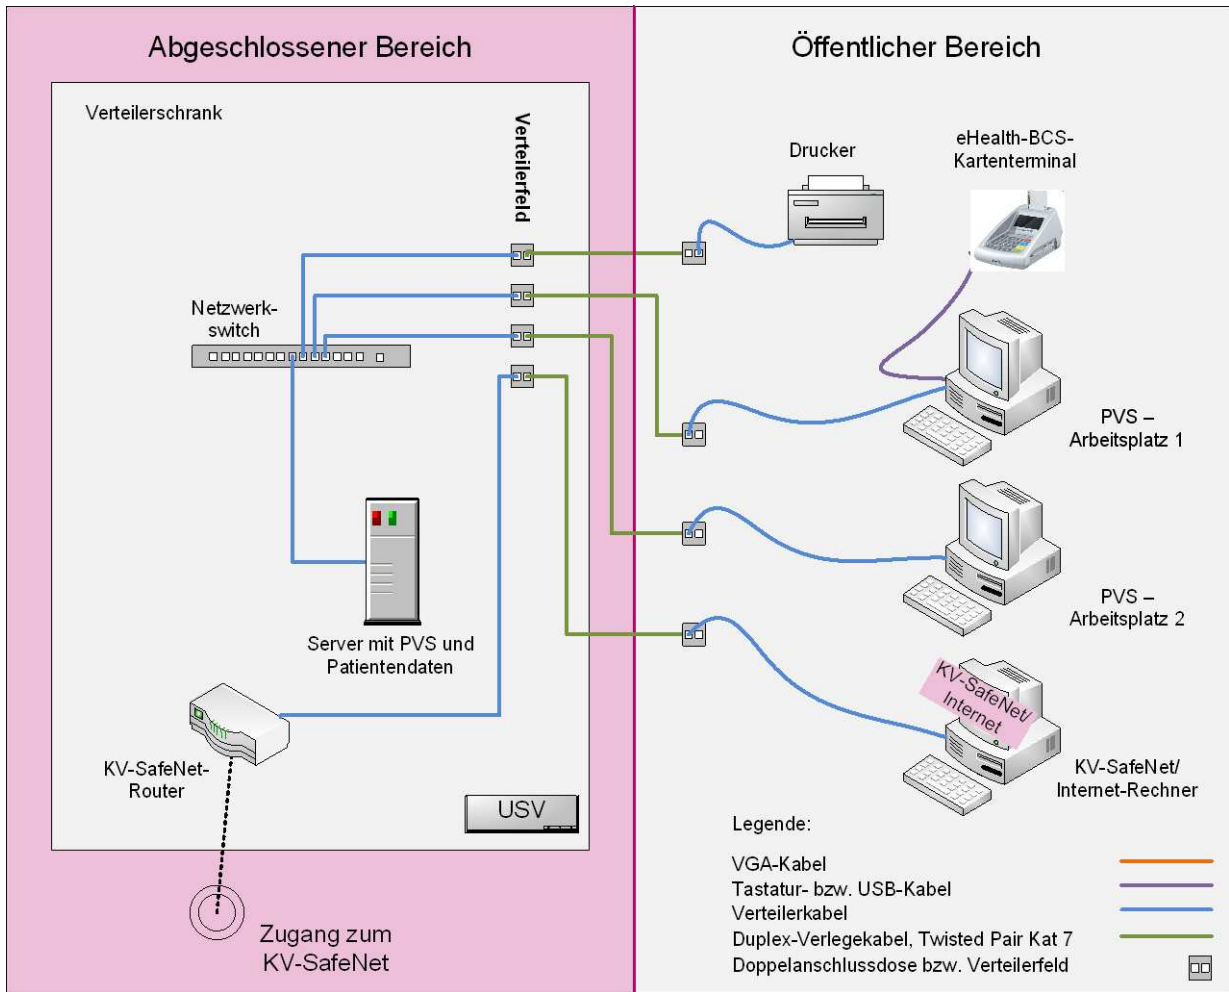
Abgeschlossener Bereich

Öffentlicher Bereich

Verteilerschrank

Verteilerfeld

Drucker

eHealth-BCS-Kartenterminal

Netzwerkswitch

PVS – Arbeitsplatz 1

PVS – Arbeitsplatz 2

Server mit PVS und Patientendaten

KV-SafeNet/ Internet

KV-SafeNet-Router

USV

KV-SafeNet/ Internet-Rechner

Legende:

VGA-Kabel

Tastatur- bzw. USB-Kabel

Verteilerkabel

Duplex-Verlegekabel, Twisted Pair Kat 7

Doppelanschlussdose bzw. Verteilerfeld

Zugang zum KV-SafeNet